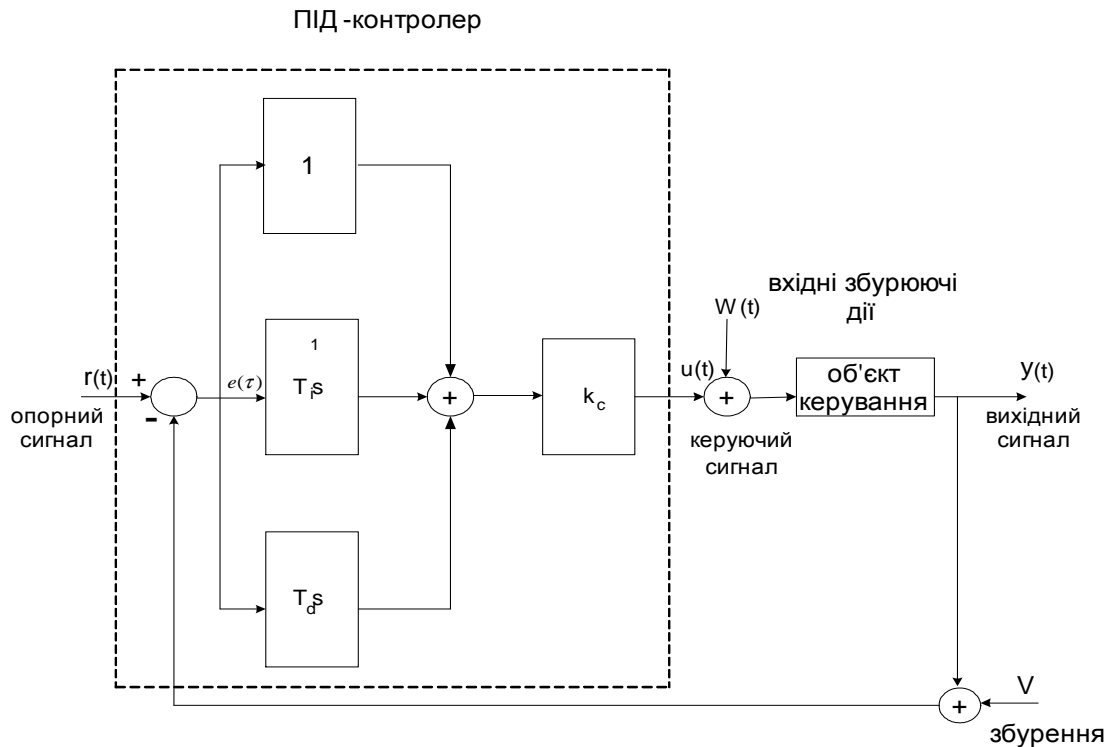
ПІД-контролер

1

$\frac{1}{T_i s}$

$T_d s$

+

$k_c$

r(t) +

-

опорний сигнал

$e(\tau)$

вхідні збурюючі дії

W(t)

u(t)

+

керуючий сигнал

об'єкт керування

y(t)

вихідний сигнал

V

+

збурення